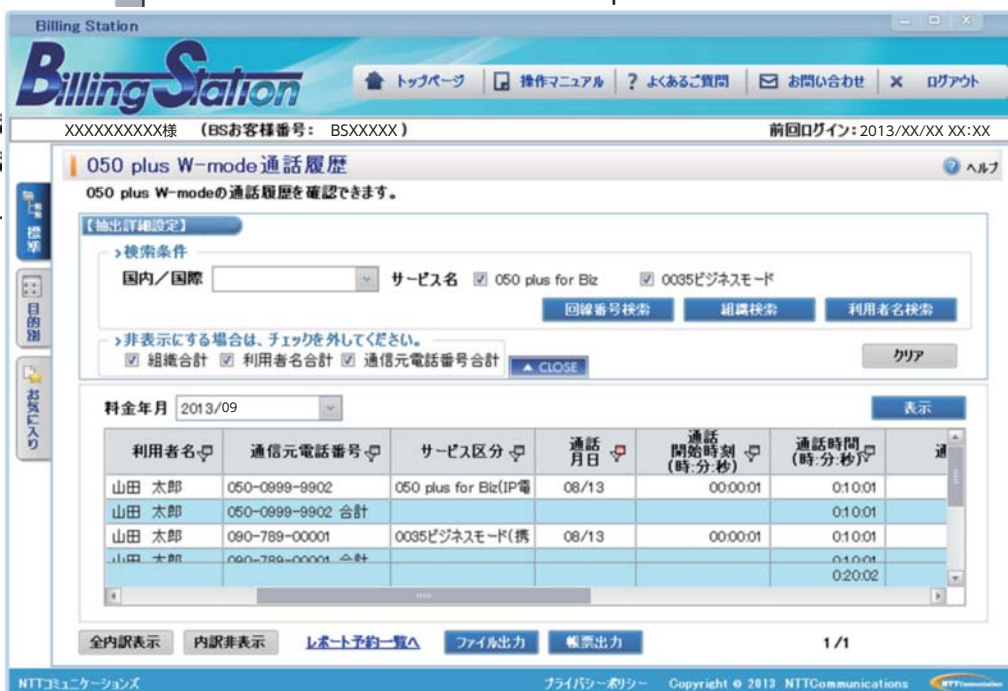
Billing Station

Billing Station

トップページ | 操作マニュアル | ? よくあるご質問 | お問い合わせ | × ログアウト

XXXXXXXXXX様 (BSお客様番号: BSXXXXX)

前回ログイン: 2013/XX/XX XX:XX

標準

目的別

お気に入り

050 plus W-mode通話履歴

ヘルプ

050 plus W-modeの通話履歴を確認できます。

【抽出詳細設定】

›検索条件

国内/国際

サービス名 ☑ 050 plus for Biz ☑ 0035ビジネスモード

回線番号検索 組織検索 利用者名検索

›非表示にする場合は、チェックを外してください。

☑ 組織合計 ☑ 利用者名合計 ☑ 通信元電話番号合計

▲ CLOSE

クリア

料金年月 2013/09

表示

| 利用者名 | 通信元電話番号 | サービス区分 | 通話月日 | 通話開始時刻(時:分:秒) | 通話時間(時:分:秒) | 通 |
|---|---|---|---|---|---|---|
| 山田 太郎 | 050-0999-9902 | 050 plus for Biz(IP電 | 08/13 | 00:00:01 | 0:10:01 | |
| 山田 太郎 | 050-0999-9902 合計 | | | | 0:10:01 | |
| 山田 太郎 | 090-789-00001 | 0035ビジネスモード(携 | 08/13 | 00:00:01 | 0:10:01 | |
| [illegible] | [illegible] 合計 | | | | 0:10:01 | |
| | | | | | 0:20:02 | |

全内訳表示 内訳非表示 レポート予約一覧へ ファイル出力 帳票出力 1/1

NTTコミュニケーションズ

プライバシーポリシー Copyright © 2013 NTTCommunications